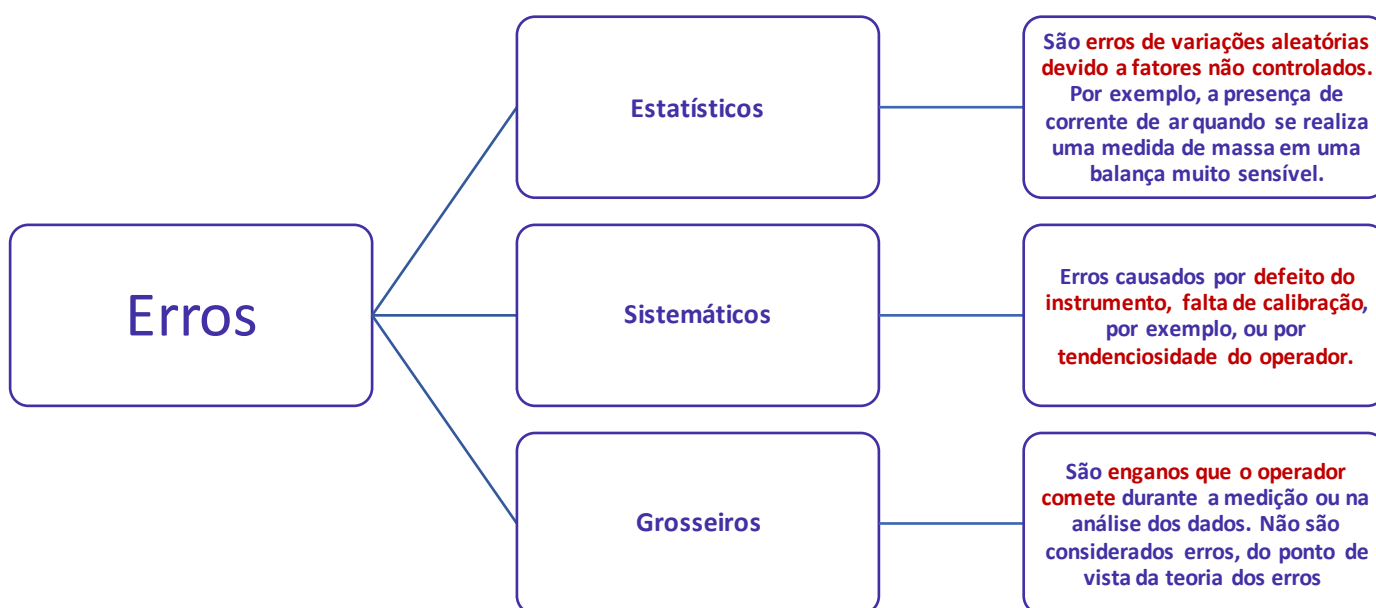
Erros

Estatísticos

São erros de variações aleatórias devido a fatores não controlados. Por exemplo, a presença de corrente de ar quando se realiza uma medida de massa em uma balança muito sensível.

Sistemáticos

Erros causados por defeito do instrumento, falta de calibração, por exemplo, ou por tendenciosidade do operador.

Grosseiros

São enganos que o operador comete durante a medição ou na análise dos dados. Não são considerados erros, do ponto de vista da teoria dos erros